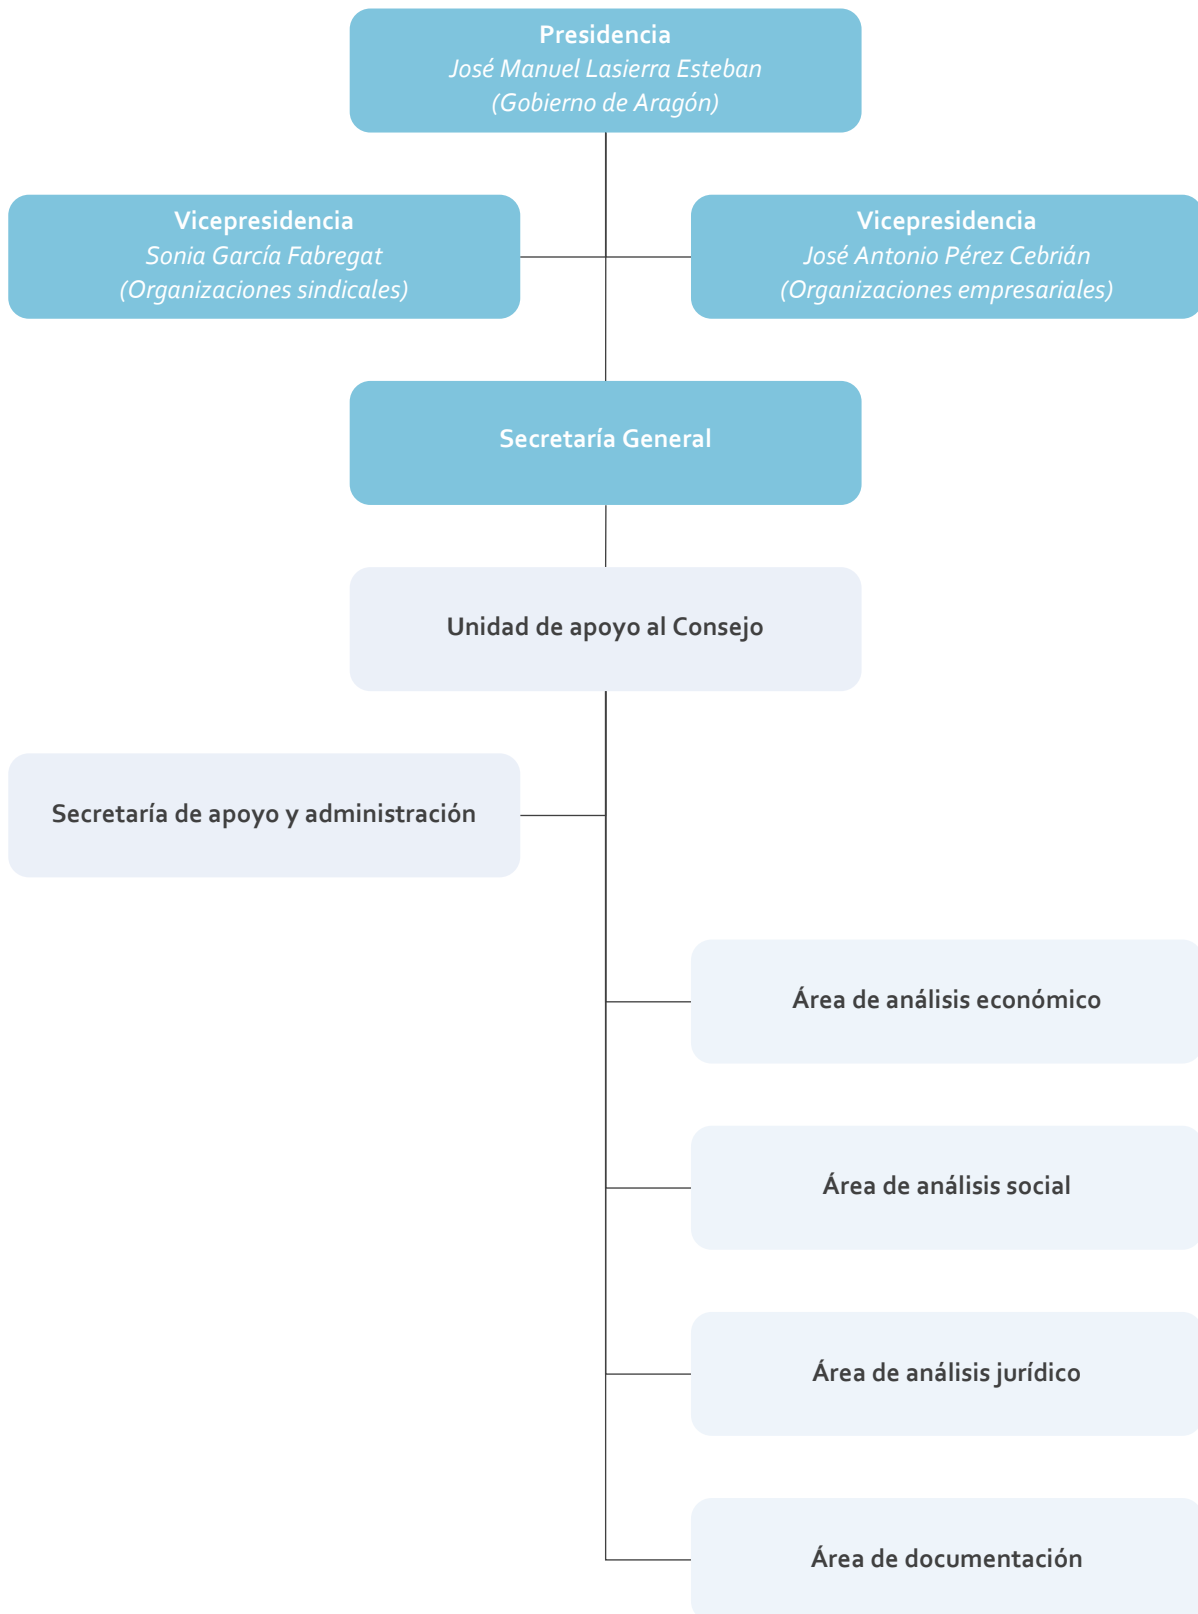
Presidencia
José Manuel Lasierra Esteban
(Gobierno de Aragón)

Vicepresidencia
Sonia García Fabregat
(Organizaciones sindicales)

Vicepresidencia
José Antonio Pérez Cebrián
(Organizaciones empresariales)

Secretaría General

Unidad de apoyo al Consejo

Secretaría de apoyo y administración

Área de análisis económico

Área de análisis social

Área de análisis jurídico

Área de documentación